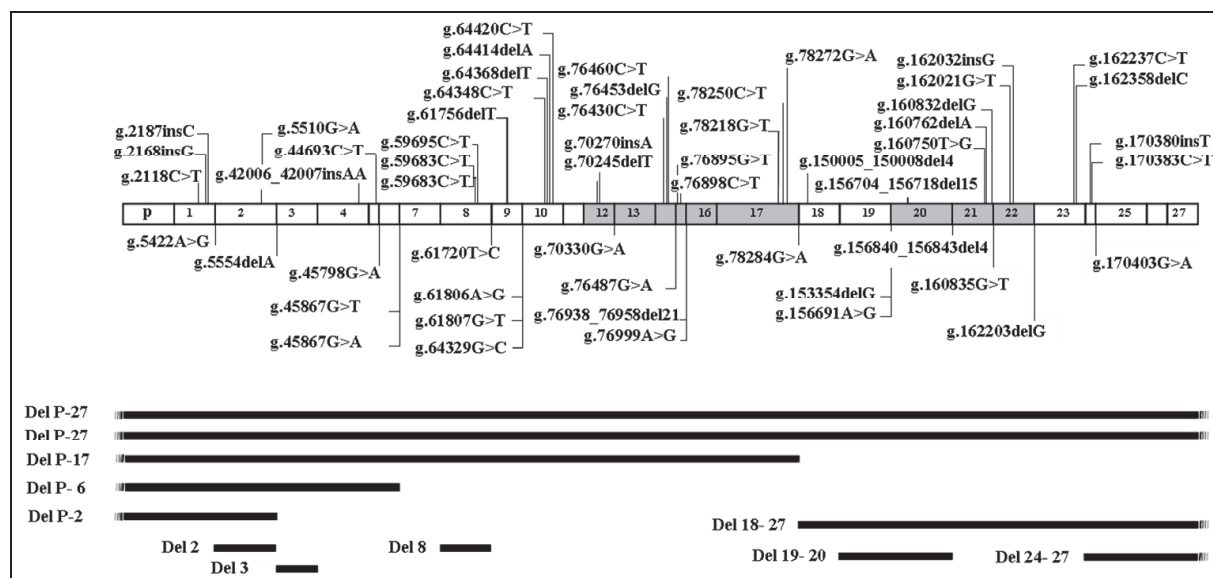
g.64420C>T
g.64414delA
g.64368delT
g.64348C>T
g.61756delT
g.76460C>T
g.76453delG
g.76430C>T
g.78272G>A
g.78250C>T
g.78218G>T
g.162032insG
g.162021G>T
g.160832delG
g.160762delA
g.160750T>G
g.162237C>T
g.162358delC
g.2187insC
g.2168insG
g.2118C>T
g.5510G>A
g.44693C>T
g.42006_42007insAA
g.59695C>T
g.59683C>T
g.59683C>T
g.70270insA
g.70245delT
g.76895G>T
g.76898C>T
g.150005_150008del4
g.156704_156718del15
g.170380insT
g.170383C>T

| p | 1 | 2 | 3 | 4 | | 7 | 8 | 9 | 10 | | 12 | 13 | | 16 | 17 | 18 | 19 | 20 | 21 | 22 | 23 | 25 | 27 |

g.5422A>G
g.5554delA
g.45798G>A
g.45867G>T
g.45867G>A
g.61720T>C
g.61806A>G
g.61807G>T
g.64329G>C
g.70330G>A
g.76487G>A
g.76938_76958del21
g.76999A>G
g.78284G>A
g.156840_156843del4
g.153354delG
g.156691A>G
g.160835G>T
g.162203delG
g.170403G>A

Del P-27
Del P-27
Del P-17
Del P- 6
Del P-2
Del 18- 27
Del 2
Del 8
Del 3
Del 19- 20
Del 24- 27